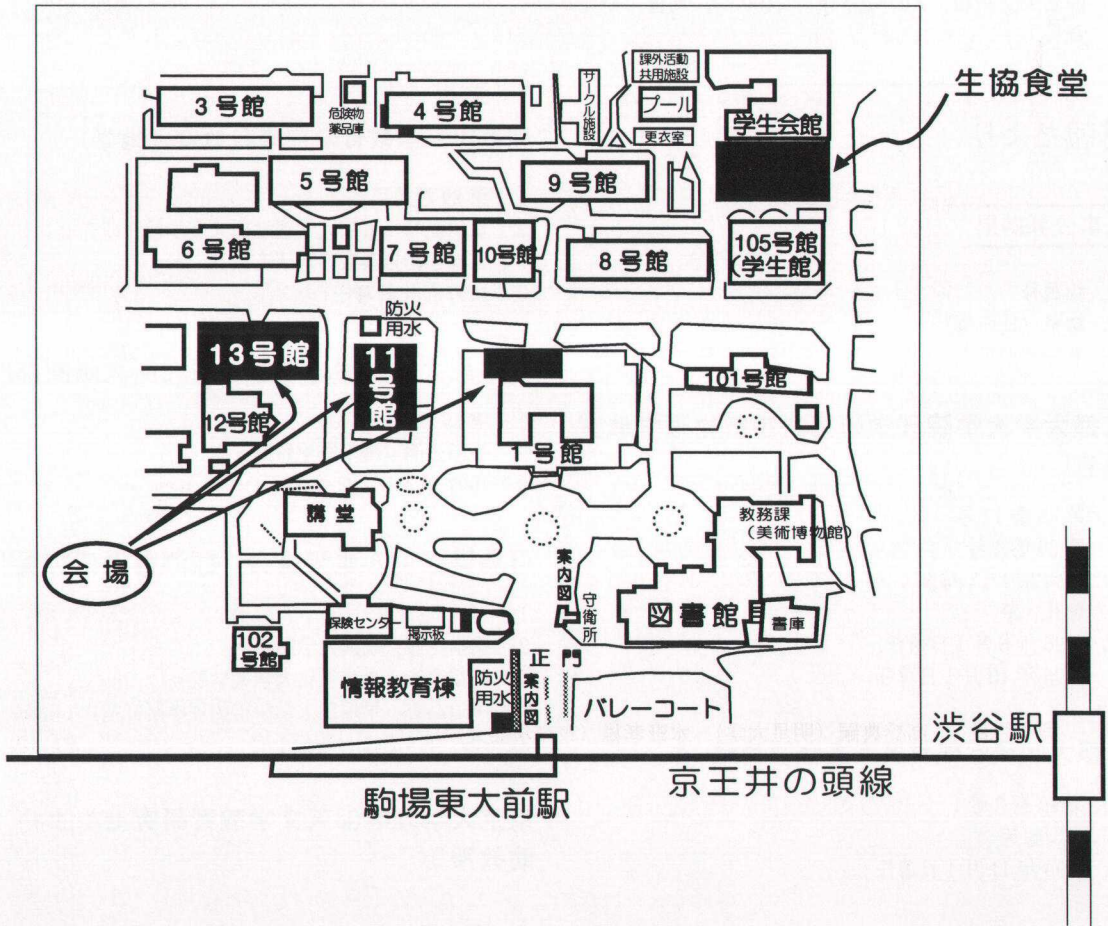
3号館
危険物薬品庫
4号館
サークル施設
課外活動共用施設
プール
更衣室
学生会館
生協食堂
5号館
9号館
6号館
7号館
10号館
8号館
105号館（学生館）
防火用水
13号館
11号館
101号館
12号館
1号館
講堂
教務課（美術博物館）
会場
案内図
守衛所
図書館
書庫
保健センター
掲示板
102号館
情報教育棟
防火用水
正門
案内図
バレーコート
渋谷駅
京王井の頭線
駒場東大前駅